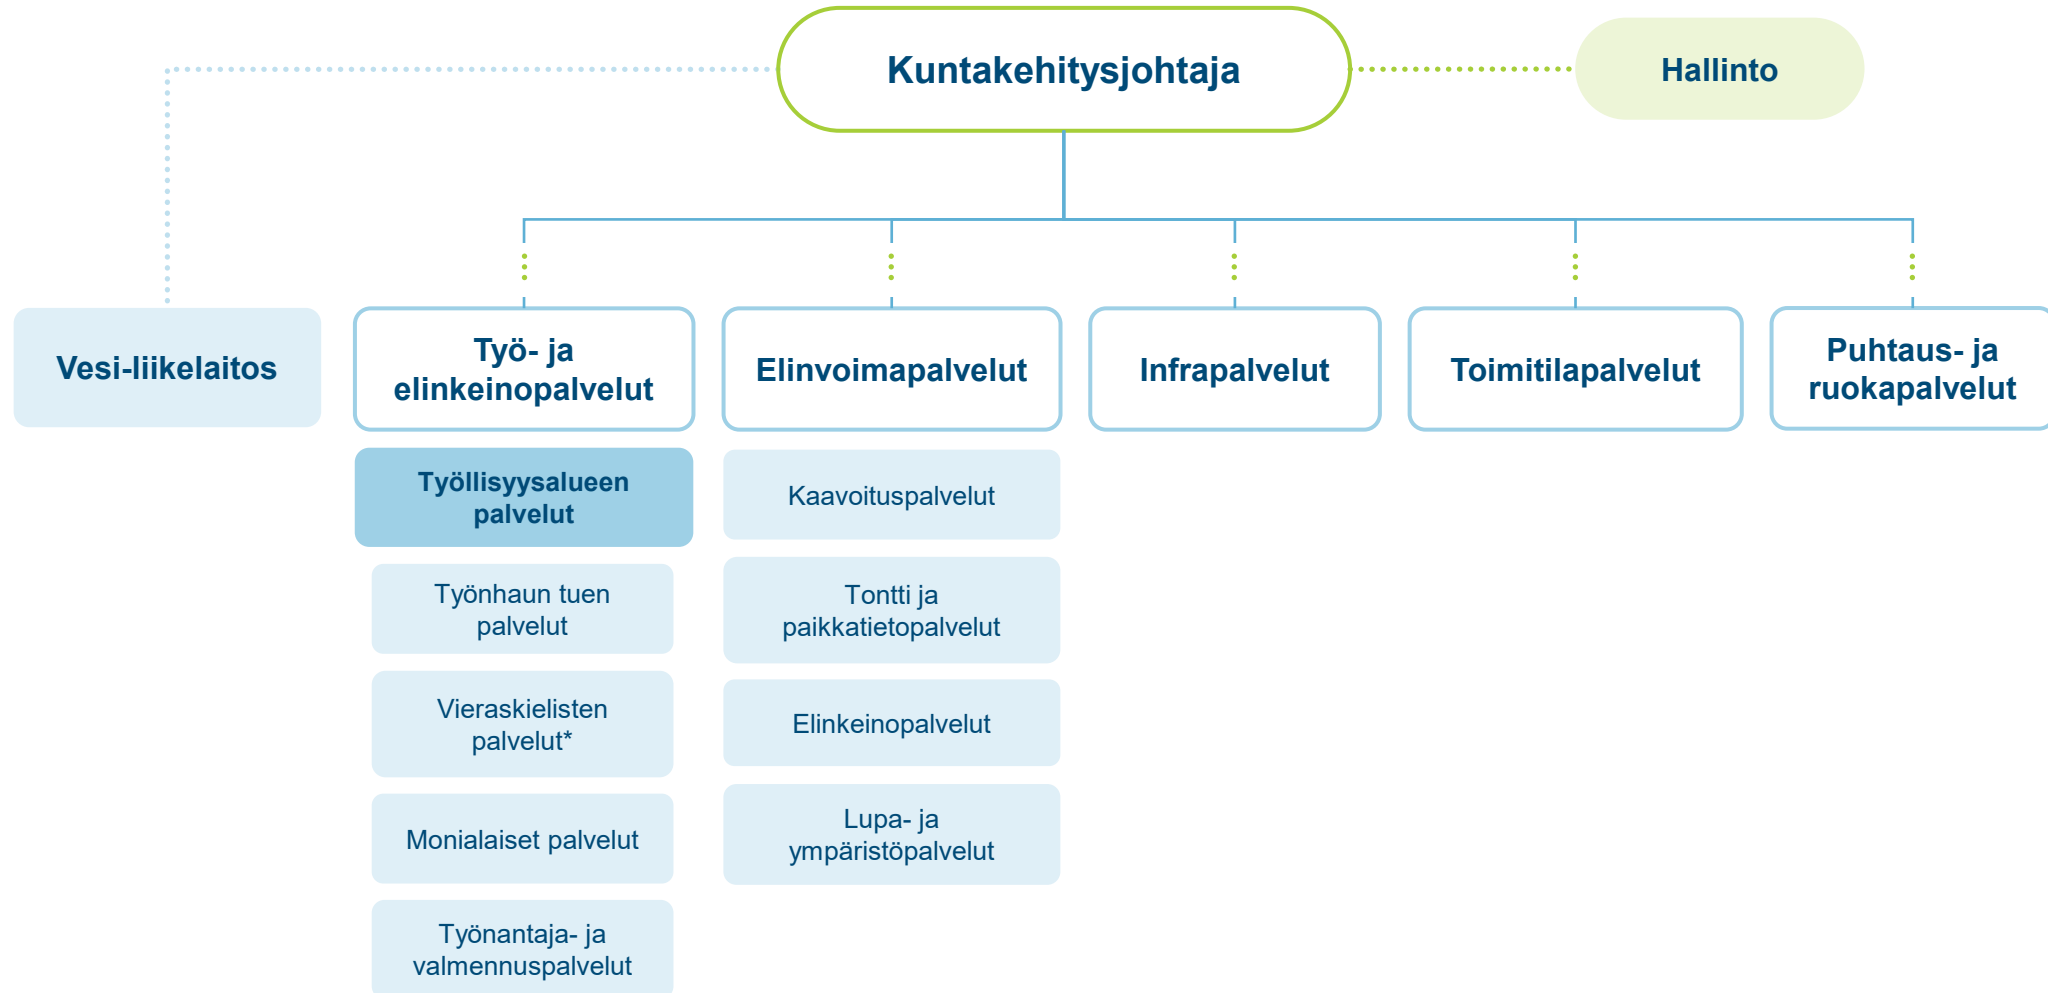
Kuntakehitysjohtaja

Hallinto

Vesi-liikelaitos

Työ- ja elinkeinopalvelut

Työllisyysalueen palvelut

Työnhaun tuen palvelut

Vieraskielisten palvelut*

Monialaiset palvelut

Työnantaja- ja valmennuspalvelut

Elinvoimapalvelut

Kaavoituspalvelut

Tontti ja paikkatietopalvelut

Elinkeinopalvelut

Lupa- ja ympäristöpalvelut

Infrapalvelut

Toimitilapalvelut

Puhtaus- ja ruokapalvelut